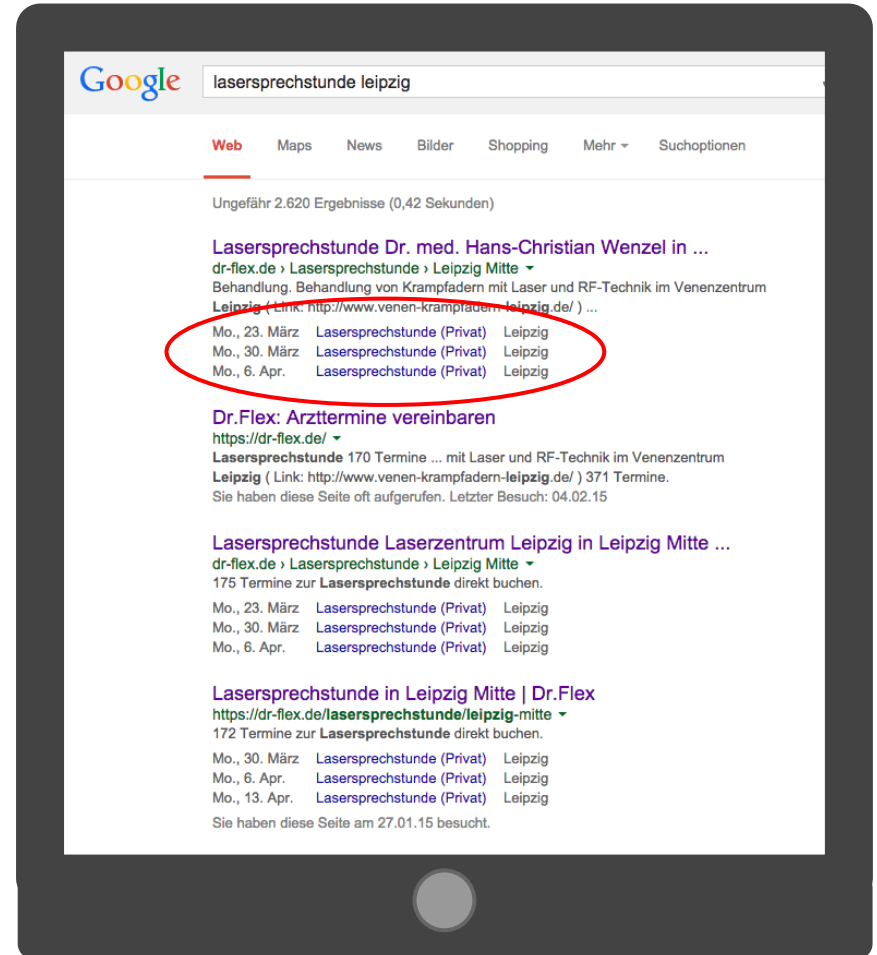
Google

lasersprechstunde leipzig

Web Maps News Bilder Shopping Mehr Suchoptionen

Ungefähr 2.620 Ergebnisse (0,42 Sekunden)

Lasersprechstunde Dr. med. Hans-Christian Wenzel in ...
dr-flex.de › Lasersprechstunde › Leipzig Mitte
Behandlung. Behandlung von Krampfadern mit Laser und RF-Technik im Venenzentrum **Leipzig** ( Link: http://www.venen-krampfadern-**leipzig**.de/ ) ...

| | | |
|---|---|---|
| Mo., 23. März | Lasersprechstunde (Privat) | Leipzig |
| Mo., 30. März | Lasersprechstunde (Privat) | Leipzig |
| Mo., 6. Apr. | Lasersprechstunde (Privat) | Leipzig |

Dr.Flex: Arzttermine vereinbaren
https://dr-flex.de/
**Lasersprechstunde** 170 Termine ... mit Laser und RF-Technik im Venenzentrum **Leipzig** ( Link: http://www.venen-krampfadern-**leipzig**.de/ ) 371 Termine.
Sie haben diese Seite oft aufgerufen. Letzter Besuch: 04.02.15

Lasersprechstunde Laserzentrum Leipzig in Leipzig Mitte ...
dr-flex.de › Lasersprechstunde › Leipzig Mitte
175 Termine zur **Lasersprechstunde** direkt buchen.

| | | |
|---|---|---|
| Mo., 23. März | Lasersprechstunde (Privat) | Leipzig |
| Mo., 30. März | Lasersprechstunde (Privat) | Leipzig |
| Mo., 6. Apr. | Lasersprechstunde (Privat) | Leipzig |

Lasersprechstunde in Leipzig Mitte | Dr.Flex
https://dr-flex.de/**lasersprechstunde**/**leipzig**-mitte
172 Termine zur **Lasersprechstunde** direkt buchen.

| | | |
|---|---|---|
| Mo., 30. März | Lasersprechstunde (Privat) | Leipzig |
| Mo., 6. Apr. | Lasersprechstunde (Privat) | Leipzig |
| Mo., 13. Apr. | Lasersprechstunde (Privat) | Leipzig |

Sie haben diese Seite am 27.01.15 besucht.